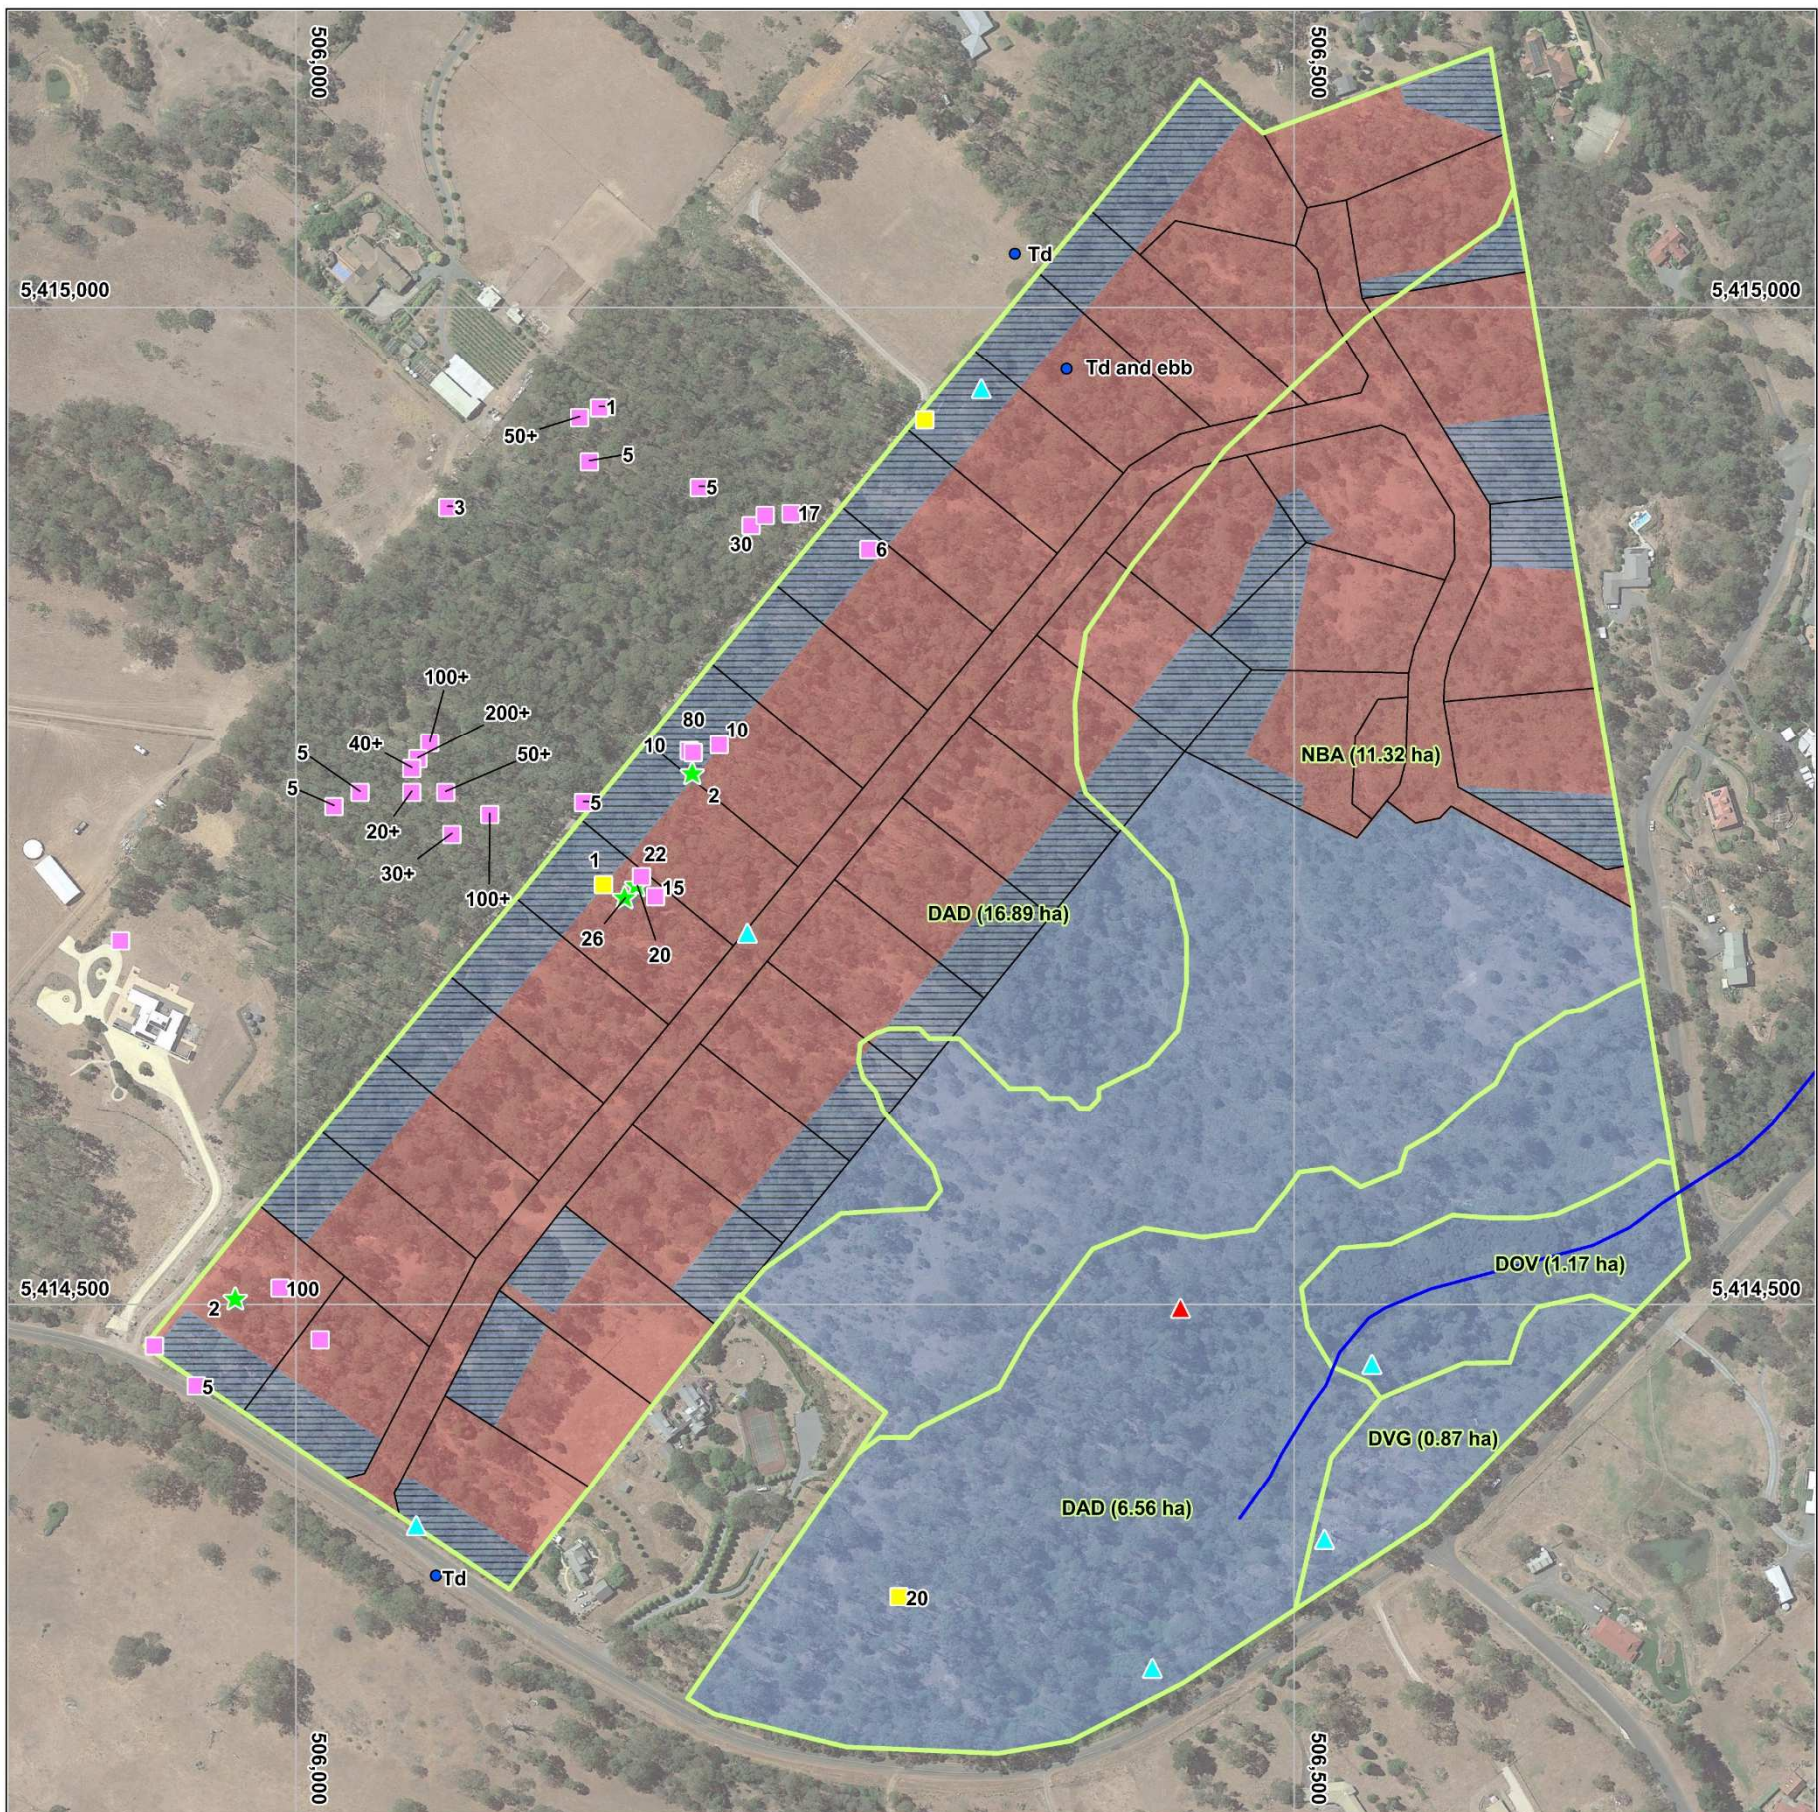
506,000
506,500
5,415,000
5,415,000
Td
Td and ebb
1
50+
5
5
3
17
30
6
100+
200+
40+
5
50+
5
20+
30+
100+
80
10
10
2
5
1
22
15
26
20
NBA (11.32 ha)
DAD (16.89 ha)
5,414,500
5,414,500
2
100
5
DOV (1.17 ha)
DVG (0.87 ha)
DAD (6.56 ha)
Td
20
506,000
506,500